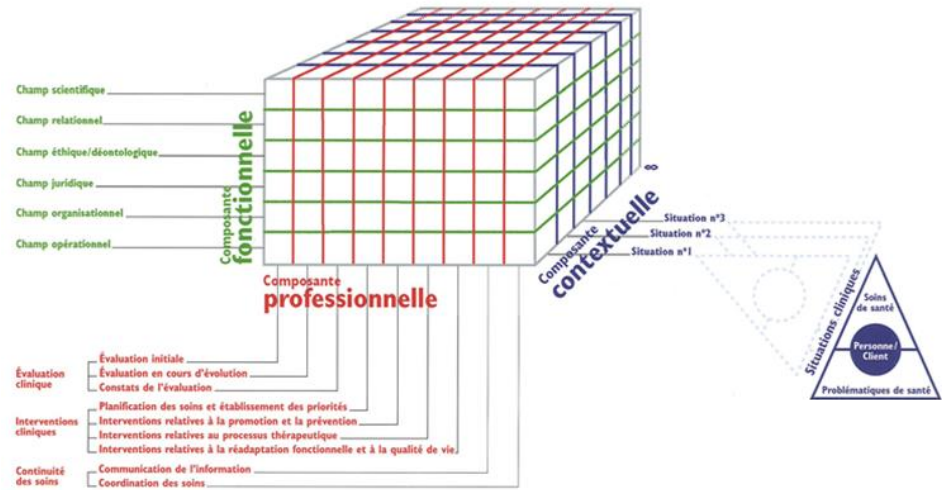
Champ scientifique
Champ relationnel
Champ éthique/déontologique
Champ juridique
Champ organisationnel
Champ opérationnel

Composante fonctionnelle

Composante professionnelle

Composante contextuelle

∞

Situation n°3
Situation n°2
Situation n°1

Situations cliniques
Soins de santé
Personne/Client
Problématiques de santé

Évaluation clinique
Évaluation initiale
Évaluation en cours d'évolution
Constats de l'évaluation

Interventions cliniques
Planification des soins et établissement des priorités
Interventions relatives à la promotion et la prévention
Interventions relatives au processus thérapeutique
Interventions relatives à la réadaptation fonctionnelle et à la qualité de vie

Continuité des soins
Communication de l'information
Coordination des soins